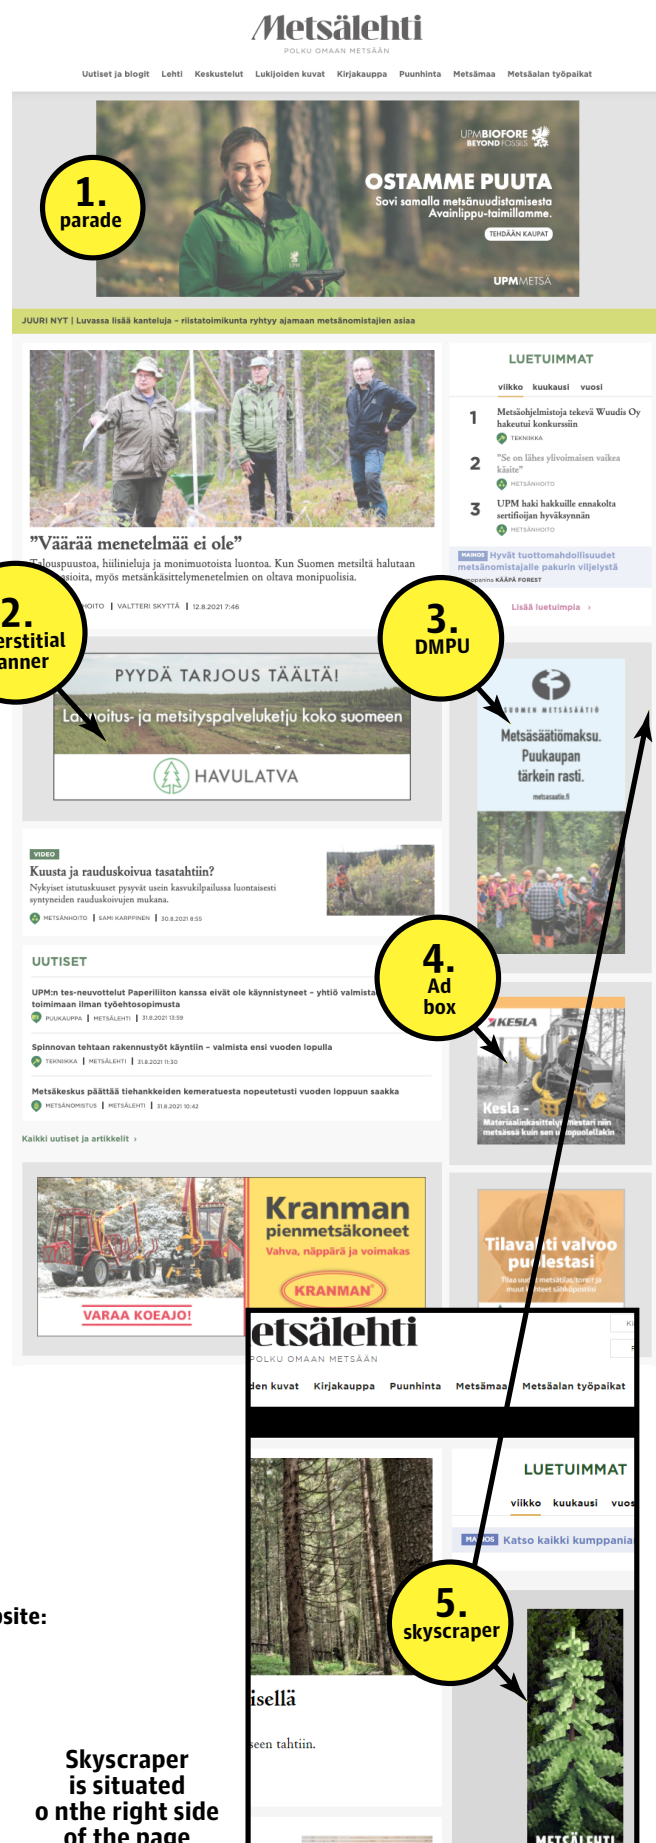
Metsälehti
POLKU OMAAN METSÄÄN

Uutiset ja blogit Lehti Keskustelut Lukijoiden kuvat Kirjakauppa Puunhinta Metsämaa Metsäalan työpaikat

1.
parade

UPM BIOFORE BEYOND FOSSILS
OSTAMME PUUTA
Sovi samalla metsänuudistamisesta Avainlippu-taimillamme.
TEHDÄÄN KAUPAT
UPM METSÄ

JUURI NYT | Luvassa lisää kanteluja – riistatoimikunta ryhtyy ajamaan metsänomistajien asiaa

"Väärää menetelmää ei ole"
Talousmetsät, hiilinieluja ja monimuotoista luontoa. Kun Suomen metsiltä halutaan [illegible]asioita, myös metsänkäsittelymenetelmien on oltava monipuolisia.
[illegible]HOITO | VALTTERI SKYTTÄ | 12.8.2021 7:46

LUETUIMMAT
viikko kuukausi vuosi
1 Metsäohjelmistoja tekevä Wuudis Oy hakeutui konkurssiin
TEKNIIKKA
2 "Se on lähes ylivoimaisen vaikea käsite"
METSÄNHOITO
3 UPM haki hakkuille ennakolta sertifioijan hyväksynnän
METSÄNHOITO
MAINOS Hyvät tuottomahdollisuudet metsänomistajalle pakurin viljelystä
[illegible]KÄÄPÄ FOREST
Lisää luetuimpia ›

2.
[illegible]rstitial
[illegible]anner

PYYDÄ TARJOUS TÄÄLTÄ!
La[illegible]oitus- ja metsityspalveluketju koko suomeen
HAVULATVA

3.
DMPU

SUOMEN METSÄSÄÄTIÖ
Metsäsäätiömaksu. Puukaupan tärkein rasti.
metsasaatio.fi

VIDEO
Kuusta ja rauduskoivua tasatahtiin?
Nykyiset istutuskuuset pysyvät usein kasvukilpailussa luontaisesti syntyneiden rauduskoivujen mukana.
METSÄNHOITO | SAMI KARPPINEN | 30.8.2021 8:55

4.
Ad
box

UUTISET
UPM:n tes-neuvottelut Paperiliiton kanssa eivät ole käynnistyneet – yhtiö valmista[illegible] toimimaan ilman työehtosopimusta
PUUKAUPPA | METSÄLEHTI | 31.8.2021 13:59
Spinnovan tehtaan rakennustyöt käyntiin – valmista ensi vuoden lopulla
TEKNIIKKA | METSÄLEHTI | 31.8.2021 11:30
Metsäkeskus päättää tiehankkeiden kemeratuesta nopeutetusti vuoden loppuun saakka
METSÄNOMISTUS | METSÄLEHTI | 31.8.2021 10:42
Kaikki uutiset ja artikkelit ›

KESLA
Kesla –
Materiaalinkäsittely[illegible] metsässä kuin sen u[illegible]

Kranman
pienmetsäkoneet
Vahva, näppärä ja voimakas
KRANMAN
VARAA KOEAJO!

Tilava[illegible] valvoo pu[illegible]estasi

etsälehti
POLKU OMAAN METSÄÄN
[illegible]den kuvat Kirjakauppa Puunhinta Metsämaa Metsäalan työpaikat

LUETUIMMAT
viikko kuukausi vuos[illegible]
MA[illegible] Katso kaikki kumppania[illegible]

5.
skyscraper

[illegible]site:

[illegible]isellä
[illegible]een tahtiin.

METSÄLEHTI

Skyscraper
is situated
o nthe right side
of the page